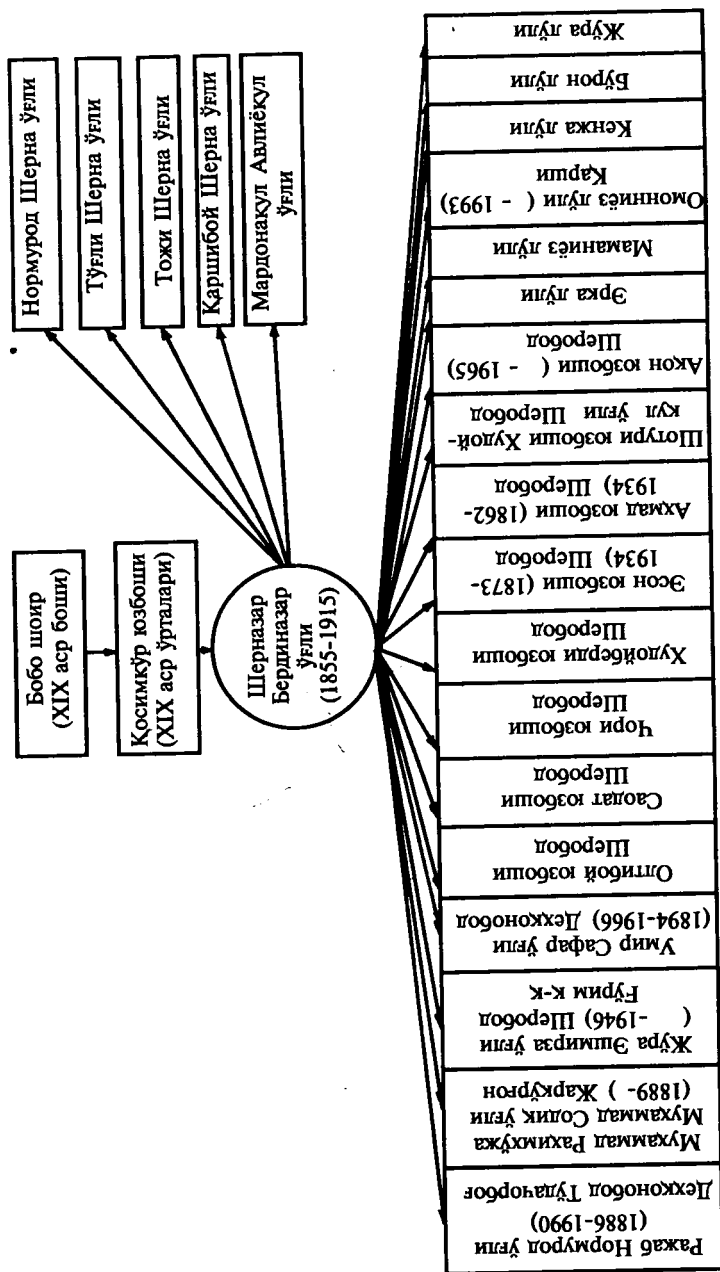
Бобо шоир (XIX аср боши)

Қосимкўр юзбоши (XIX аср ўрталари)

Шерназар Бердиназар ўғли (1855-1915)

Нормурод Шерна ўғли

Тўғли Шерна ўғли

Тожи Шерна ўғли

Қаршибой Шерна ўғли

Мардонақул Авлиёқул ўғли

Ражаб Нормурод ўғли (1886-1990) Деҳқонобод Тўдачорбоғ

Муҳаммад Раҳимхўжа Муҳаммад Содиқ ўғли (1889- ) Жаркўрғон

Жўра Эшмирза ўғли ( -1946) Шеробод Ғурим к-к

Умир Сафар ўғли (1894-1966) Деҳқонобод

Олтибой юзбоши Шеробод

Саодат юзбоши Шеробод

Чори юзбоши Шеробод

Худойберди юзбоши Шеробод

Эсон юзбоши (1873-1934) Шеробод

Аҳмад юзбоши (1862-1934) Шеробод

Шотури юзбоши Худойқул ўғли Шеробод

Акон юзбоши ( - 1965) Шеробод

Эрка лўли

Маманиёз лўли

Омонниёз лўли ( - 1993) Қарши

Кенжа лўли

Бўрон лўли

Жўра лўли